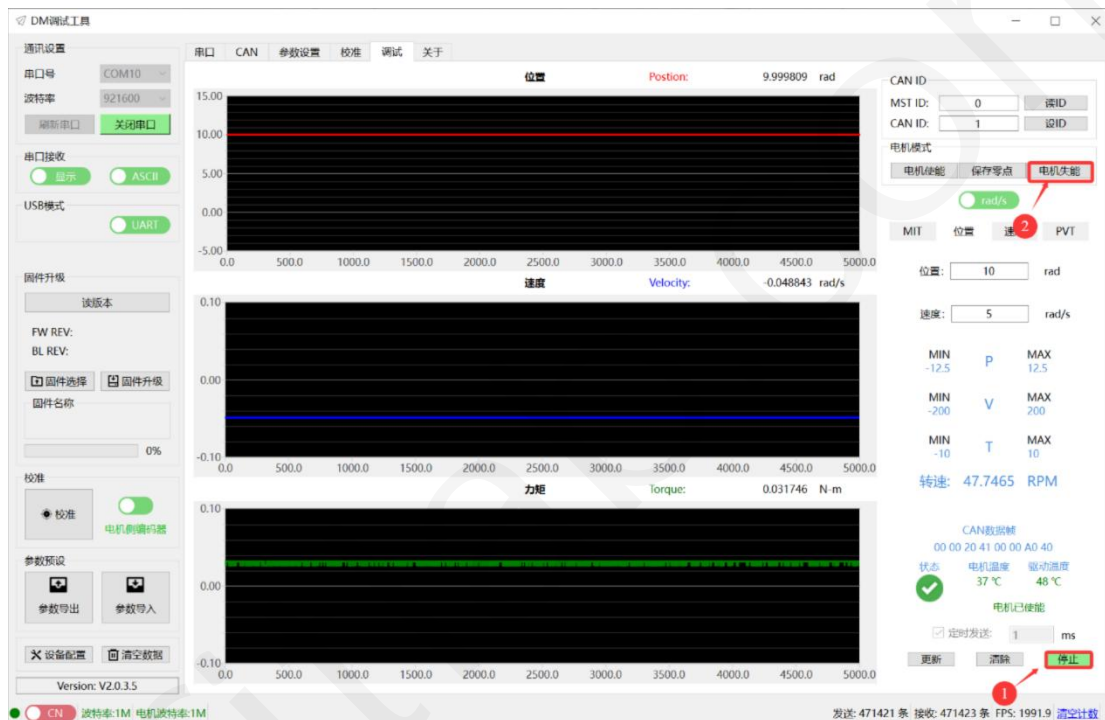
DM调试工具

通讯设置
串口号 COM10
波特率 921600
刷新串口 关闭串口
串口接收
显示 ASCII
USB模式
UART

固件升级
读版本
FW REV:
BL REV:
固件选择 固件升级
固件名称
0%
校准
校准
电机侧编码器
参数预设
参数导出 参数导入
设备配置 清空数据
Version: V2.0.3.5
CN 波特率:1M 电机波特率:1M

串口 CAN 参数设置 校准 调试 关于

位置 Postion: 9.999809 rad
15.00
10.00
5.00
0.00
-5.00
0.0 500.0 1000.0 1500.0 2000.0 2500.0 3000.0 3500.0 4000.0 4500.0 5000.0

速度 Velocity: -0.048843 rad/s
0.10
0.00
-0.10
0.0 500.0 1000.0 1500.0 2000.0 2500.0 3000.0 3500.0 4000.0 4500.0 5000.0

力矩 Torque: 0.031746 N·m
0.10
0.00
-0.10
0.0 500.0 1000.0 1500.0 2000.0 2500.0 3000.0 3500.0 4000.0 4500.0 5000.0

CAN ID
MST ID: 0 读ID
CAN ID: 1 设ID
电机模式
电机使能 保存零点 电机失能
rad/s
2
MIT 位置 速 PVT
位置: 10 rad
速度: 5 rad/s
MIN -12.5 P MAX 12.5
MIN -200 V MAX 200
MIN -10 T MAX 10
转速: 47.7465 RPM
CAN数据帧
00 00 20 41 00 00 A0 40
状态 电机温度 37 ℃ 驱动温度 48 ℃
电机已使能
定时发送: 1 ms
更新 清除 停止
1
发送: 471421 条 接收: 471423 条 FPS: 1991.9 清空计数